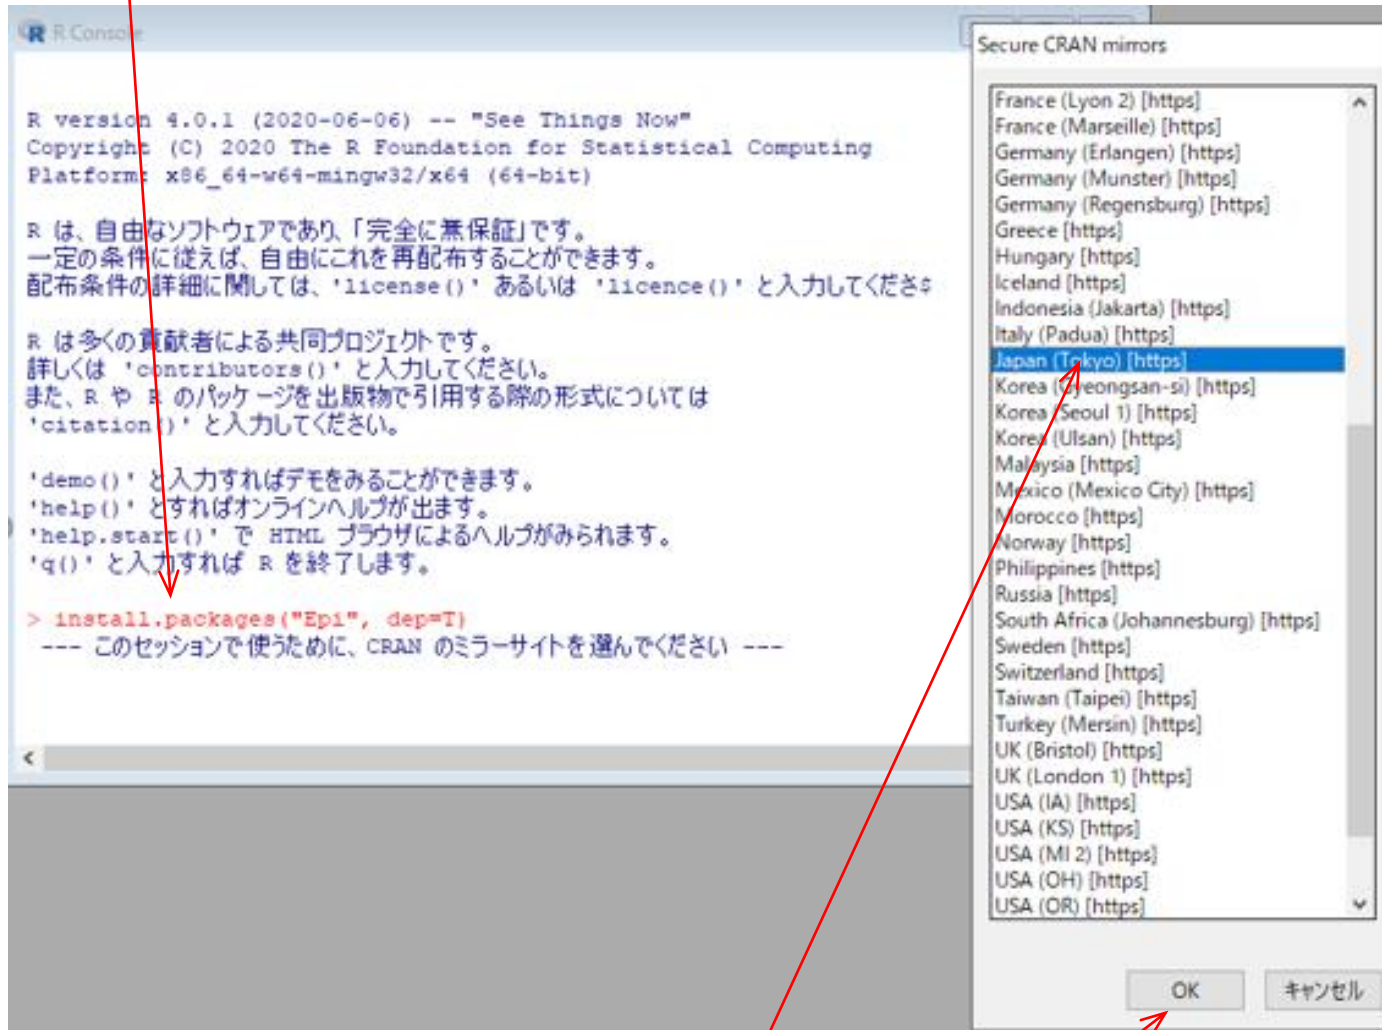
R Console

R version 4.0.1 (2020-06-06) -- "See Things Now"
Copyright (C) 2020 The R Foundation for Statistical Computing
Platform: x86_64-w64-mingw32/x64 (64-bit)

R は、自由なソフトウェアであり、「完全に無保証」です。
一定の条件に従えば、自由にこれを再配布することができます。
配布条件の詳細に関しては、'license()' あるいは 'licence()' と入力してくださ$

R は多くの貢献者による共同プロジェクトです。
詳しくは 'contributors()' と入力してください。
また、R や R のパッケージを出版物で引用する際の形式については
'citation()' と入力してください。

'demo()' と入力すればデモをみることができます。
'help()' とすればオンラインヘルプが出ます。
'help.start()' で HTML ブラウザによるヘルプがみられます。
'q()' と入力すれば R を終了します。

> install.packages("Epi", dep=T)
--- このセッションで使うために、CRAN のミラーサイトを選んでください ---

Secure CRAN mirrors

France (Lyon 2) [https]
France (Marseille) [https]
Germany (Erlangen) [https]
Germany (Munster) [https]
Germany (Regensburg) [https]
Greece [https]
Hungary [https]
Iceland [https]
Indonesia (Jakarta) [https]
Italy (Padua) [https]
Japan (Tokyo) [https]
Korea (Gyeongsan-si) [https]
Korea (Seoul 1) [https]
Korea (Ulsan) [https]
Malaysia [https]
Mexico (Mexico City) [https]
Morocco [https]
Norway [https]
Philippines [https]
Russia [https]
South Africa (Johannesburg) [https]
Sweden [https]
Switzerland [https]
Taiwan (Taipei) [https]
Turkey (Mersin) [https]
UK (Bristol) [https]
UK (London 1) [https]
USA (IA) [https]
USA (KS) [https]
USA (MI 2) [https]
USA (OH) [https]
USA (OR) [https]

OK
キャンセル